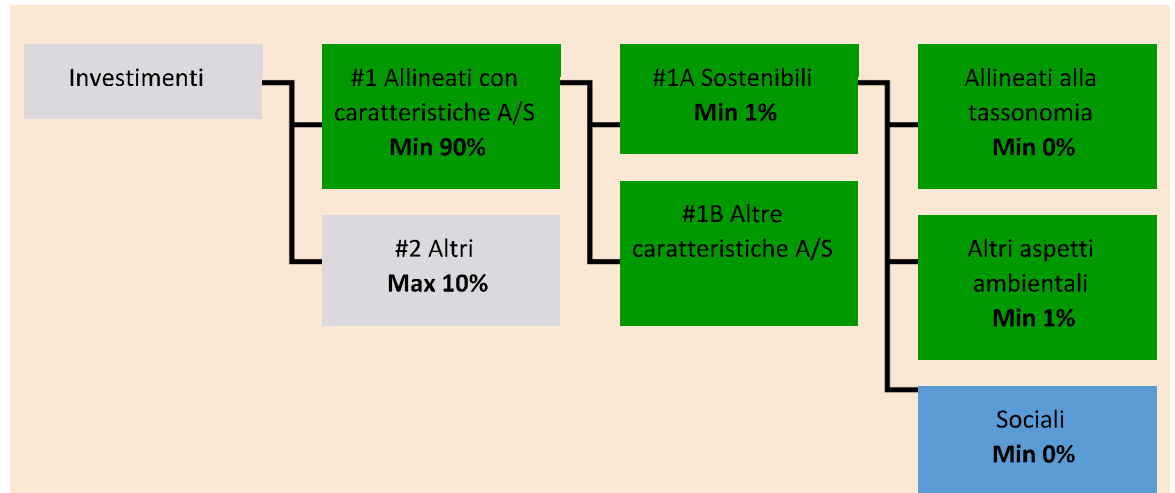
Investimenti

#1 Allineati con caratteristiche A/S
**Min 90%**

#2 Altri
**Max 10%**

#1A Sostenibili
**Min 1%**

#1B Altre caratteristiche A/S

Allineati alla tassonomia
**Min 0%**

Altri aspetti ambientali
**Min 1%**

Sociali
**Min 0%**